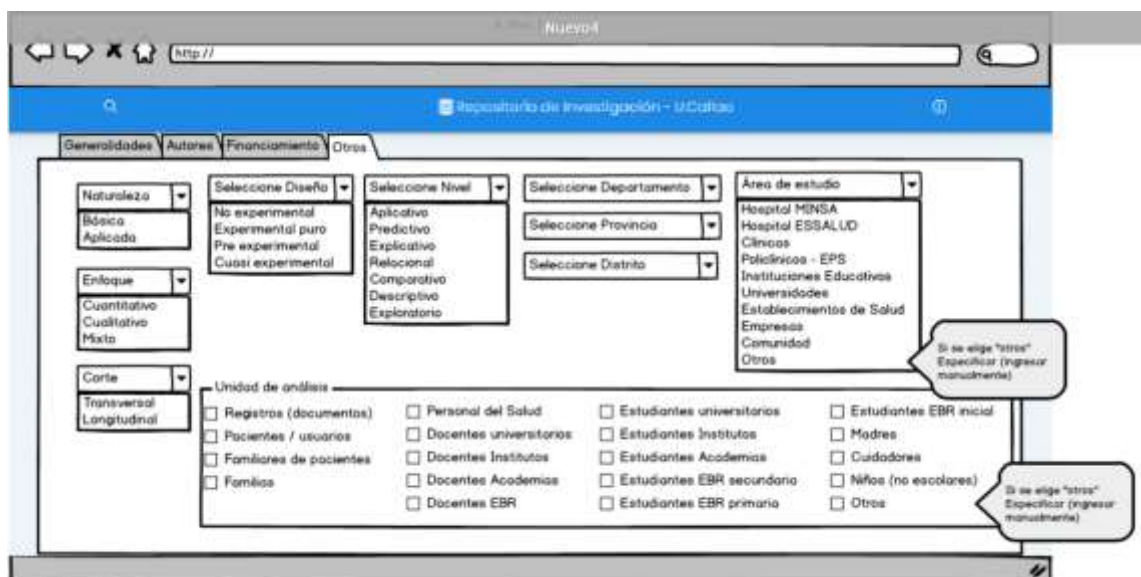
Nuevo4

http://

Repositorio de Investigación - UCallao

Generalidades | Autores | Financiamiento | Otros

Naturaleza
Básica
Aplicada

Seleccione Diseño
No experimental
Experimental puro
Pre experimental
Cuasi experimental

Seleccione Nivel
Aplicativo
Predictivo
Explicativo
Relacional
Comparativo
Descriptivo
Exploratorio

Seleccione Departamento

Seleccione Provincia

Seleccione Distrito

Área de estudio
Hospital MINSA
Hospital ESSALUD
Clínicas
Policlínicos - EPS
Instituciones Educativas
Universidades
Establecimientos de Salud
Empresas
Comunidad
Otros

Si se elige "otros" Especificar (ingresar manualmente)

Enfoque
Cuantitativo
Cualitativo
Mixto

Corte
Transversal
Longitudinal

Unidad de análisis

| | | | |
|---|---|---|---|
| Registros (documentos) | Personal del Salud | Estudiantes universitarios | Estudiantes EBR inicial |
| Pacientes / usuarios | Docentes universitarios | Estudiantes Institutos | Madres |
| Familiares de pacientes | Docentes Institutos | Estudiantes Academias | Cuidadores |
| Familias | Docentes Academias | Estudiantes EBR secundaria | Niños (no escolares) |
| | Docentes EBR | Estudiantes EBR primaria | Otros |

Si se elige "otros" Especificar (ingresar manualmente)